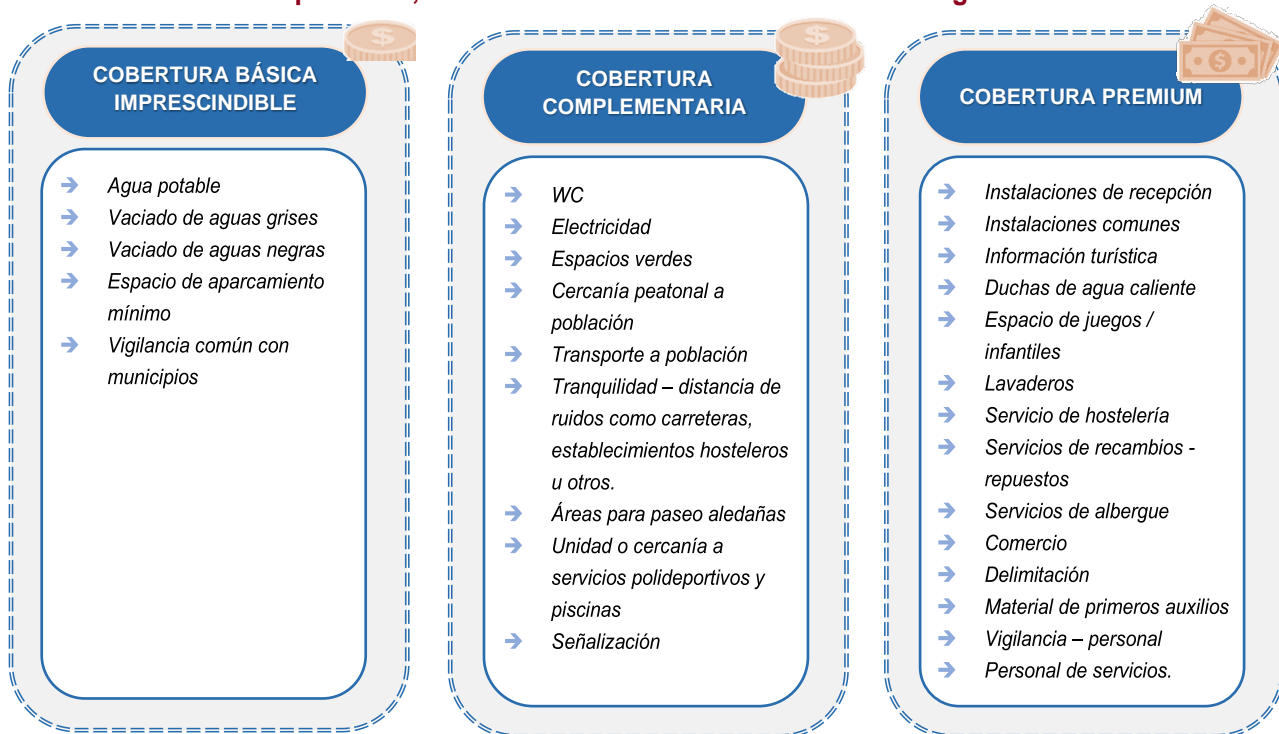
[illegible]

COBERTURA BÁSICA IMPRESCINDIBLE

- Agua potable
- Vaciado de aguas grises
- Vaciado de aguas negras
- Espacio de aparcamiento mínimo
- Vigilancia común con municipios

COBERTURA COMPLEMENTARIA

- WC
- Electricidad
- Espacios verdes
- Cercanía peatonal a población
- Transporte a población
- Tranquilidad – distancia de ruidos como carreteras, establecimientos hosteleros u otros.
- Áreas para paseo aledañas
- Unidad o cercanía a servicios polideportivos y piscinas
- Señalización

COBERTURA PREMIUM

- Instalaciones de recepción
- Instalaciones comunes
- Información turística
- Duchas de agua caliente
- Espacio de juegos / infantiles
- Lavaderos
- Servicio de hostelería
- Servicios de recambios - repuestos
- Servicios de albergue
- Comercio
- Delimitación
- Material de primeros auxilios
- Vigilancia – personal
- Personal de servicios.